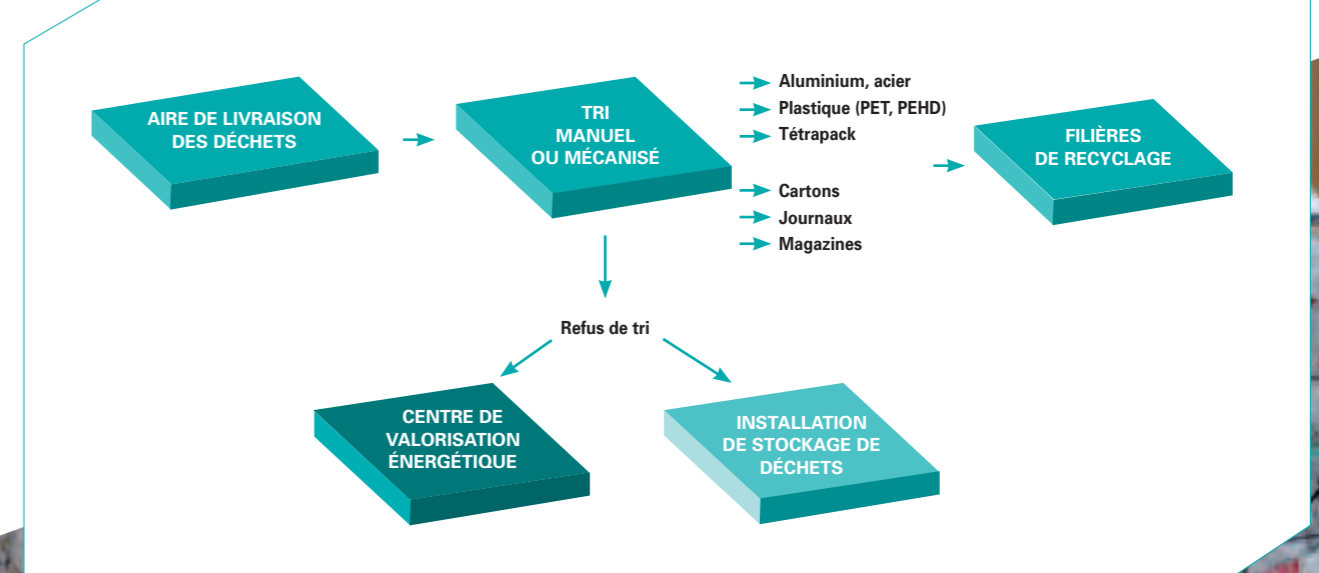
AIRE DE LIVRAISON DES DÉCHETS

TRI MANUEL OU MÉCANISÉ

Aluminium, acier
Plastique (PET, PEHD)
Tétrapack

Cartons
Journaux
Magazines

FILIÈRES DE RECYCLAGE

Refus de tri

CENTRE DE VALORISATION ÉNERGÉTIQUE

INSTALLATION DE STOCKAGE DE DÉCHETS